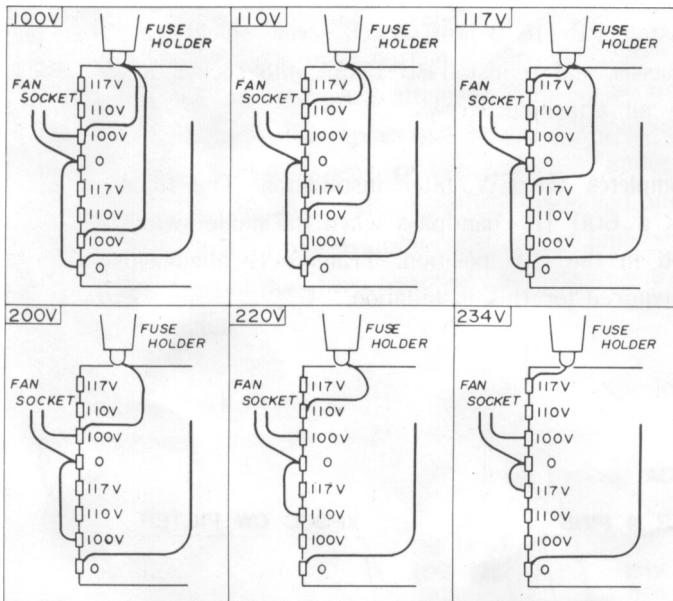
100V
FUSE HOLDER
FAN SOCKET
117V
110V
100V
0
117V
110V
100V
0

110V
FUSE HOLDER
FAN SOCKET
117V
110V
100V
0
117V
110V
100V
0

117V
FUSE HOLDER
FAN SOCKET
117V
110V
100V
0
117V
110V
100V
0

200V
FUSE HOLDER
FAN SOCKET
117V
110V
100V
0
117V
110V
100V
0

220V
FUSE HOLDER
FAN SOCKET
117V
110V
100V
0
117V
110V
100V
0

234V
FUSE HOLDER
FAN SOCKET
117V
110V
100V
0
117V
110V
100V
0